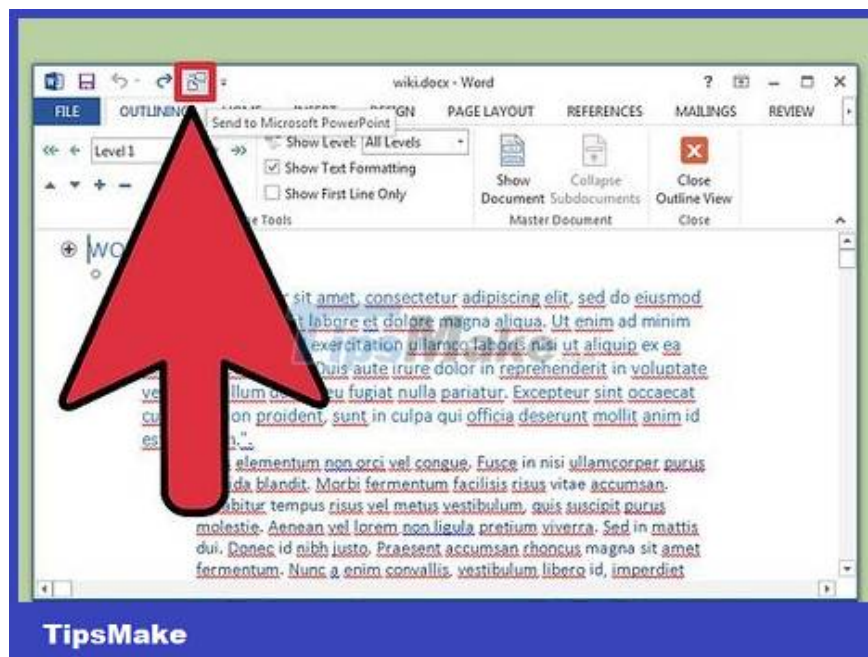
wiki.docx - Word

? – □ ×

FILE OUTLINING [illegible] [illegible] DESIGN PAGE LAYOUT REFERENCES MAILINGS REVIEW

Send to Microsoft PowerPoint

Level 1

Show Level: All Levels

Show Text Formatting

Show First Line Only

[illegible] Tools

Show Document

Collapse Subdocuments

Master Document

Close Outline View

Close

WO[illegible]

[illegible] sit amet, consectetur adipiscing elit, sed do eiusmod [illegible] labore et dolore magna aliqua. Ut enim ad minim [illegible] exercitation ullamco laboris nisi ut aliquip ex ea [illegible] Duis aute irure dolor in reprehenderit in voluptate v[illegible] llum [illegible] u fugiat nulla pariatur. Excepteur sint occaecat cu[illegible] on proident, sunt in culpa qui officia deserunt mollit anim id es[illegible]

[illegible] elementum non orci vel congue. Fusce in nisi ullamcorper purus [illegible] da blandit. Morbi fermentum facilisis risus vitae accumsan. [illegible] bitur tempus risus vel metus vestibulum, quis suscipit purus molestie. Aenean vel lorem non ligula pretium viverra. Sed in mattis dui. Donec id nibh justo. Praesent accumsan rhoncus magna sit amet fermentum. Nunc a enim convallis, vestibulum libero id, imperdiet

TipsMake

TipsMake